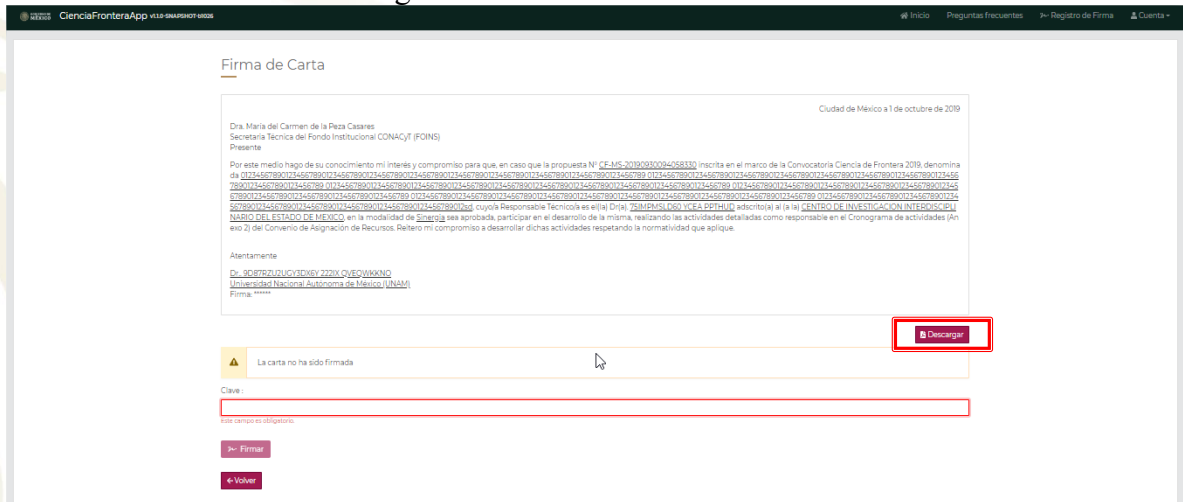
MÉXICO CienciaFronteraApp v1.1.0-SNAPSHOT-18026

Inicio Preguntas frecuentes Registro de Firma Cuenta

Firma de Carta

Ciudad de México a 1 de octubre de 2019

Dra. María del Carmen de la Peza Casares
Secretaria Técnica del Fondo Institucional CONACyT (FOINS)
Presente

Por este medio hago de su conocimiento mi interés y compromiso para que, en caso que la propuesta N° CF-MS-20190930094058330 inscrita en el marco de la Convocatoria Ciencia de Frontera 2019, denominada 0123456789012345678901234567890123456789012345678901234567890123456789012345678901234567890123456789012345678901234567890123456789012345678901234567890123456789012345678901234567890123456789012345678901234567890123456789012345678901234567890123456789012345678901234567890123456789012345678901234567890123456789012345678901234567890123456789012345678901234567890123456789012345678901234567890123456789012345678901234567890123456789012345678901234567890123456789012345678901234567890123456789012345678901234567890123456789012345678901234567890123456789012345678901234567890123456789012345678901234567890123456789012345678901234567890123456789012345678901234567890123456789012345678901234567890123456789012345678901234567890123456789zsd, cuyo/a Responsable Técnico/a es el(la) Dr(a). 75IMPMSLDI60 YCEA PPTHUD adscrito(a) al (a la) CENTRO DE INVESTIGACION INTERDISCIPLINARIO DEL ESTADO DE MEXICO, en la modalidad de Sinergia sea aprobada, participar en el desarrollo de la misma, realizando las actividades detalladas como responsable en el Cronograma de actividades (Anexo 2) del Convenio de Asignación de Recursos. Reitero mi compromiso a desarrollar dichas actividades respetando la normatividad que aplique.

Atentamente

Dr.. 9D87RZU2UGY3DX6Y 2221X QVEQWKKNO
Universidad Nacional Autónoma de México (UNAM)
Firma: ******

Descargar

La carta no ha sido firmada

Clave :

este campo es obligatorio.

Firmar

Volver